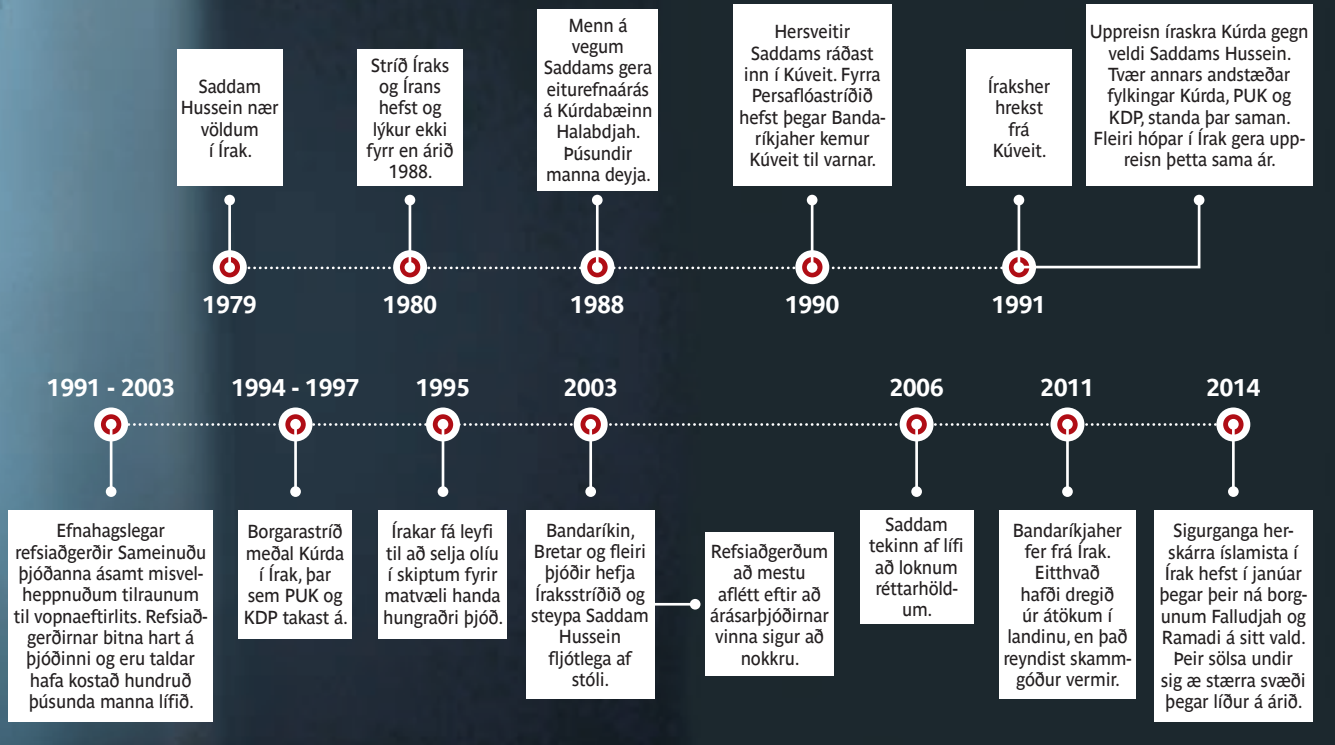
Saddam Hussein nær völdum í Írak.

1979

Stríð Íraks og Írans hefst og lýkur ekki fyrr en árið 1988.

1980

Menn á vegum Saddams gera eiturefnaárás á Kúrdabæinn Halabdjah. Þúsundir manna deyja.

1988

Hersveitir Saddams ráðast inn í Kúveit. Fyrra Persaflóastríðið hefst þegar Bandaríkjaher kemur Kúveit til varnar.

1990

Íraksher hrekst frá Kúveit.

1991

Uppreisn íraskra Kúrda gegn veldi Saddams Hussein. Tvær annars andstæðar fylkingar Kúrda, PUK og KDP, standa þar saman. Fleiri hópar í Írak gera uppreisn þetta sama ár.

1991 - 2003

Efnahagslegar refsiaðgerðir Sameinuðu þjóðanna ásamt misvelheppnuðum tilraunum til vopnaeftirlits. Refsiaðgerðirnar bitna hart á þjóðinni og eru taldar hafa kostað hundruð þúsunda manna lífið.

1994 - 1997

Borgarastríð meðal Kúrda í Írak, þar sem PUK og KDP takast á.

1995

Írakar fá leyfi til að selja olíu í skiptum fyrir matvæli handa hungraðri þjóð.

2003

Bandaríkin, Bretar og fleiri þjóðir hefja Íraksstríðið og steypa Saddam Hussein fljótlega af stóli.

Refsiaðgerðum að mestu aflétt eftir að árásarþjóðirnar vinna sigur að nokkru.

2006

Saddam tekinn af lífi að loknum réttarhöldum.

2011

Bandaríkjaher fer frá Írak. Eitthvað hafði dregið úr átökum í landinu, en það reyndist skammgóður vermir.

2014

Sigurganga herskárra íslamista í Írak hefst í janúar þegar þeir ná borgunum Falludjah og Ramadi á sitt vald. Þeir sölsa undir sig æ stærra svæði þegar líður á árið.